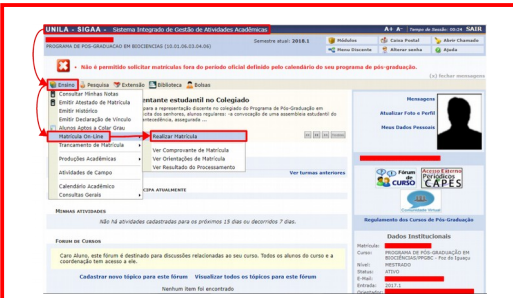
UNILA - SIGAA - Sistema Integrado de Gestão de Atividades Acadêmicas

A+ A- Tempo de Sessão: 00:24 SAIR

PROGRAMA DE PÓS-GRADUAÇÃO EM BIOCIÊNCIAS (10.01.06.03.04.06)

Semestre atual: 2018.1

Módulos

Caixa Postal

Abrir Chamado

Menu Discente

Alterar senha

Ajuda

Não é permitido solicitar matrículas fora do período oficial definido pelo calendário do seu programa de pós-graduação.

(x) fechar mensagens

Ensino

Pesquisa

Extensão

Biblioteca

Bolsas

Consultar Minhas Notas

Emitir Atestado de Matrícula

Emitir Histórico

Emitir Declaração de Vínculo

Alunos Aptos a Colar Grau

Matrícula On-Line

Trancamento de Matrícula

Produções Acadêmicas

Atividades de Campo

Calendário Acadêmico

Consultas Gerais

Realizar Matrícula

Ver Comprovante de Matrícula

Ver Orientações de Matrícula

Ver Resultado do Processamento

ntante estudantil no Colegiado

a para representação discente no colegiado do Programa de Pós-Graduação em ... dos senhores, alunos regulares ... a convocação de uma assembleia estudantil do ... antecedência, assegurando ...

Ver turmas anteriores

CIPA ATUALMENTE

MINHAS ATIVIDADES

Não há atividades cadastradas para os próximos 15 dias ou decorridos 7 dias.

FÓRUM DE CURSOS

Caro Aluno, este fórum é destinado para discussões relacionadas ao seu curso. Todos os alunos do curso e a coordenação tem acesso a ele.

Cadastrar novo tópico para este fórum

Visualizar todos os tópicos para este fórum

Nenhum item foi encontrado

Mensagens

Atualizar Foto e Perfil

Meus Dados Pessoais

Fórum de CURSO

Acesso Externo Periódicos CAPES

Comunidade Virtual

Regulamento dos Cursos de Pós-Graduação

Dados Institucionais

Matrícula:

Curso: PROGRAMA DE PÓS-GRADUAÇÃO EM BIOCIÊNCIAS/PPGBC - Foz do Iguaçu

Nível: MESTRADO

Status: ATIVO

E-Mail:

Entrada: 2017.1

Orientador: